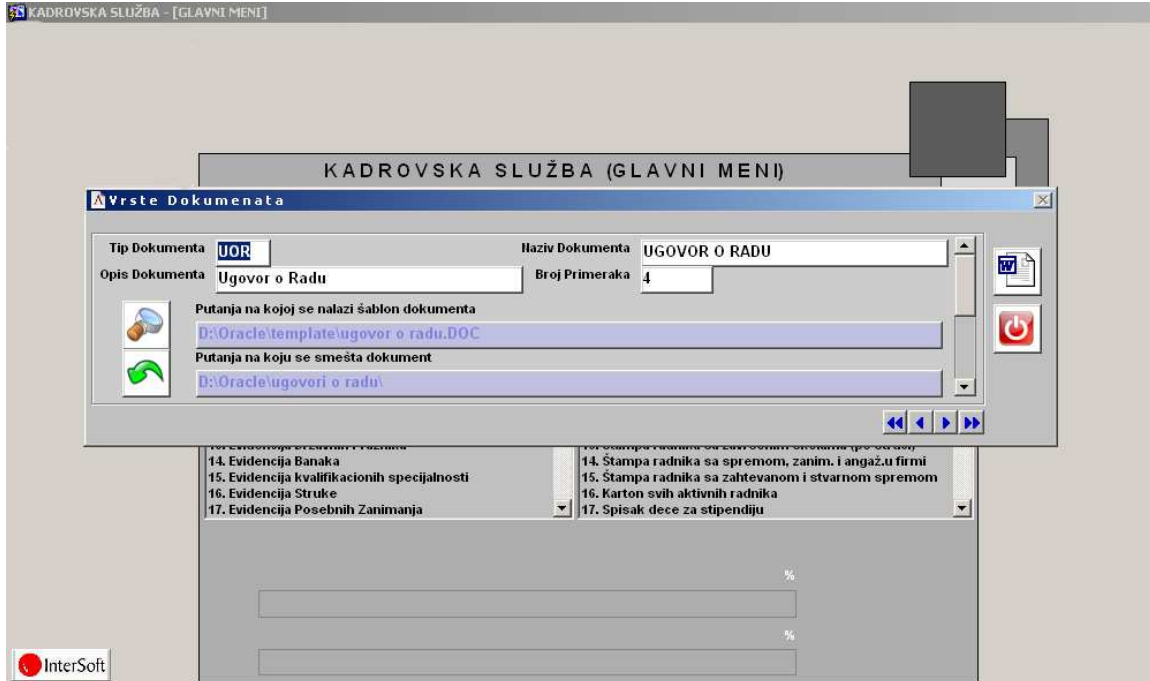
KADROVSKA SLUŽBA - [GLAVNI MENI]

KADROVSKA SLUŽBA (GLAVNI MENI)

Vrste Dokumenata

Tip Dokumenta UOR
Naziv Dokumenta UGOVOR O RADU
Opis Dokumenta Ugovor o Radu
Broj Primeraka 4

Putanja na kojoj se nalazi šablon dokumenta
D:\Oracle\template\ugovor o radu.DOC
Putanja na koju se smešta dokument
D:\Oracle\ugovori o radu\

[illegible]
14. Evidencija Banaka
15. Evidencija kvalifikacionih specijalnosti
16. Evidencija Struke
17. Evidencija Posebnih Zanimanja

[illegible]
14. Štampa radnika sa spremom, zanim. i angaž.u firmi
15. Štampa radnika sa zahtevanom i stvarnom spremom
16. Karton svih aktivnih radnika
17. Spisak dece za stipendiju

%

%

InterSoft